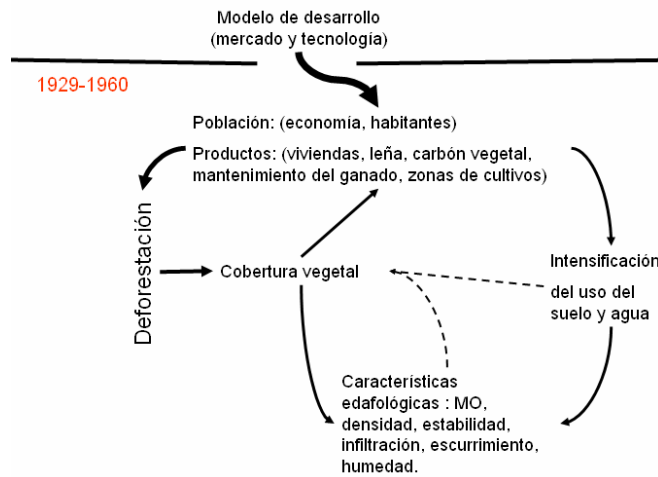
Modelo de desarrollo
(mercado y tecnología)

1929-1960

Población: (economía, habitantes)

Productos: (viviendas, leña, carbón vegetal, mantenimiento del ganado, zonas de cultivos)

Deforestación

Cobertura vegetal

Intensificación

del uso del suelo y agua

Características edafológicas : MO, densidad, estabilidad, infiltración, escurrimiento, humedad.